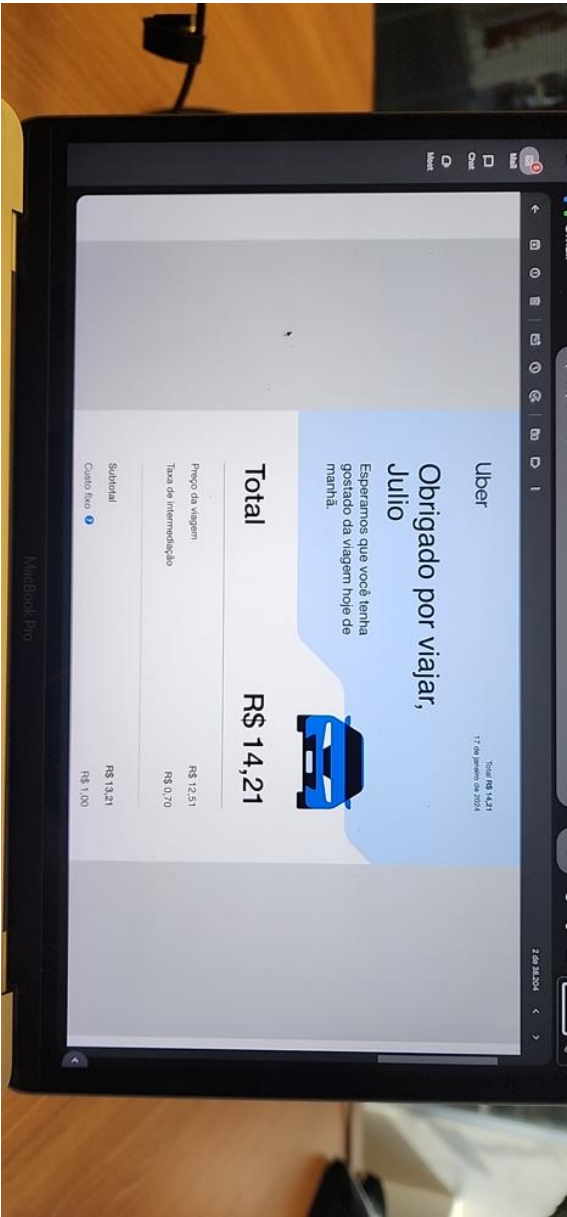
Mail
Chat
Meet

Uber

Total R$ 14,21
17 de janeiro de 2024

Obrigado por viajar, Julio

Esperamos que você tenha gostado da viagem hoje de manhã.

Total R$ 14,21

Preço da viagem R$ 12,51
Taxa de intermediação R$ 0,70

Subtotal R$ 13,21
Custo fixo R$ 1,00

2 de 38.204

MacBook Pro